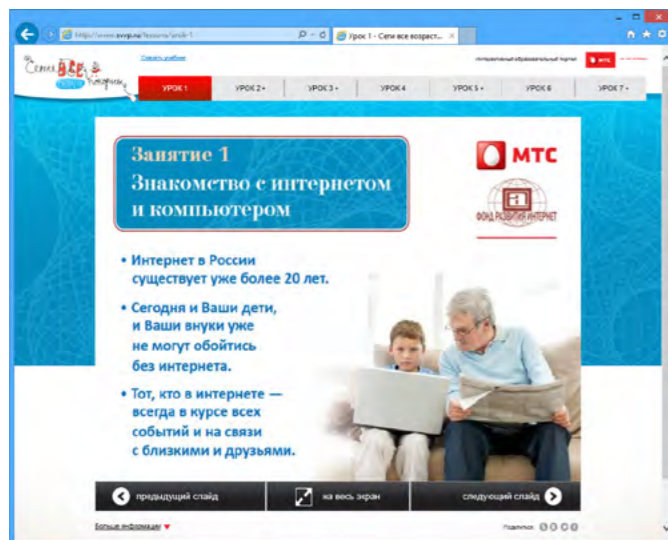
http://www.svvp.ru/lessons/urok-1

Урок 1 - Сети все возраст...

Сети ВСЕ возрасты покорны

Скачать учебник

интерактивный образовательный портал

МТС

УРОК 1

УРОК 2

УРОК 3

УРОК 4

УРОК 5

УРОК 6

УРОК 7

Занятие 1
Знакомство с интернетом и компьютером

МТС

ФОНД РАЗВИТИЯ ИНТЕРНЕТ

• Интернет в России существует уже более 20 лет.

• Сегодня и Ваши дети, и Ваши внуки уже не могут обойтись без интернета.

• Тот, кто в интернете — всегда в курсе всех событий и на связи с близкими и друзьями.

предыдущий слайд

на весь экран

следующий слайд

Больше информации

Поделиться